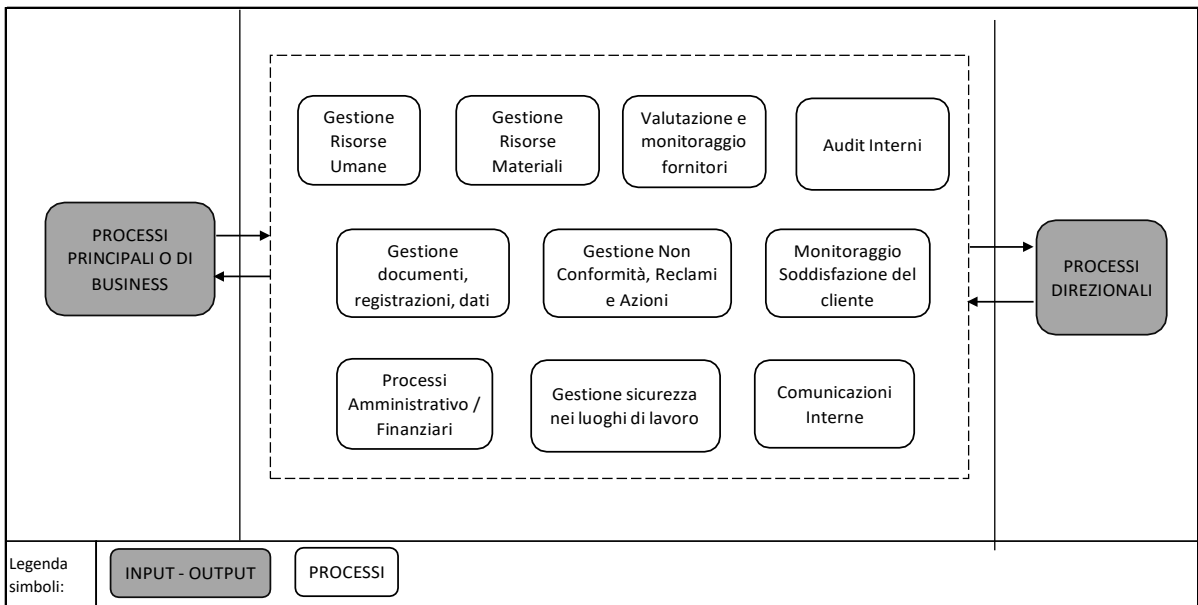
PROCESSI PRINCIPALI O DI BUSINESS

Gestione Risorse Umane

Gestione Risorse Materiali

Valutazione e monitoraggio fornitori

Audit Interni

Gestione documenti, registrazioni, dati

Gestione Non Conformità, Reclami e Azioni

Monitoraggio Soddisfazione del cliente

Processi Amministrativo / Finanziari

Gestione sicurezza nei luoghi di lavoro

Comunicazioni Interne

PROCESSI DIREZIONALI

Legenda simboli:

INPUT - OUTPUT

PROCESSI